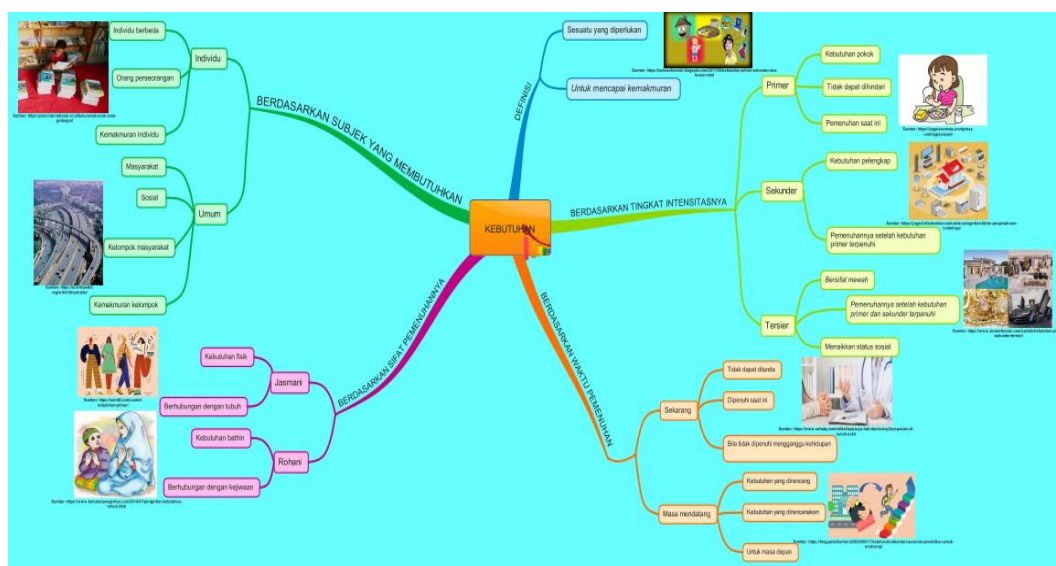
KEBUTUHAN

DEFINISI
Sesuatu yang diperlukan
Untuk mencapai kemakmuran

BERDASARKAN SUBJEK YANG MEMBUTUHKAN
Individu
Individu berbeda
Orang perseorangan
Kemakmuran individu
Umum
Masyarakat
Sosial
Kelompok masyarakat
Kemakmuran kelompok

BERDASARKAN TINGKAT INTENSITASNYA
Primer
Kebutuhan pokok
Tidak dapat dihindari
Pemenuhan saat ini
Sekunder
Kebutuhan pelengkap
Pemenuhannya setelah kebutuhan primer terpenuhi
Tersier
Bersifat mewah
Pemenuhannya setelah kebutuhan primer dan sekunder terpenuhi
Menaikkan status sosial

BERDASARKAN SIFAT PEMENUHANNYA
Jasmani
Kebutuhan fisik
Berhubungan dengan tubuh
Rohani
Kebutuhan bathin
Berhubungan dengan kejiwaan

BERDASARKAN WAKTU PEMENUHAN
Sekarang
Tidak dapat ditunda
Dipenuhi saat ini
Bila tidak dipenuhi mengganggu kehidupan
Masa mendatang
Kebutuhan yang dirancang
Kebutuhan yang direncanakan
Untuk masa depan

Sumber: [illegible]
Sumber: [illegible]
Sumber: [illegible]
Sumber: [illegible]
Sumber: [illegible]
Sumber: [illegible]
Sumber: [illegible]
Sumber: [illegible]
Sumber: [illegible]
Sumber: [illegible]